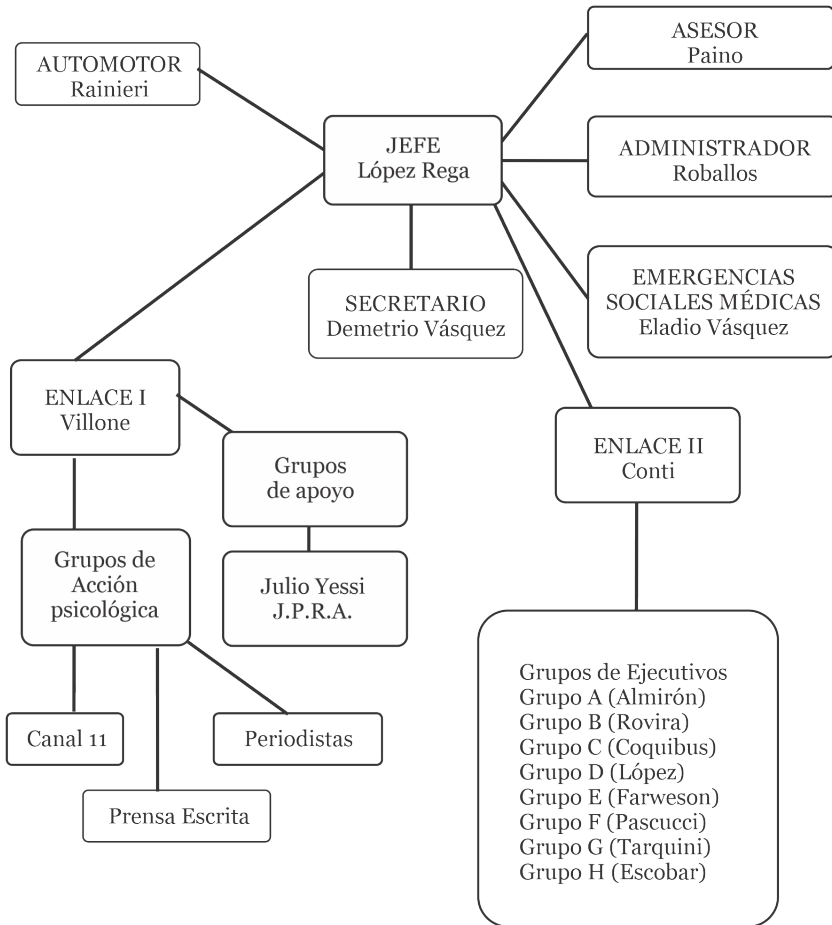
AUTOMOTOR
Rainieri

ASESOR
Paino

JEFE
López Rega

ADMINISTRADOR
Roballos

SECRETARIO
Demetrio Vásquez

EMERGENCIAS SOCIALES MÉDICAS
Eladio Vásquez

ENLACE I
Villone

Grupos de apoyo

ENLACE II
Conti

Grupos de Acción psicológica

Julio Yessi
J.P.R.A.

Canal 11

Periodistas

Prensa Escrita

Grupos de Ejecutivos
Grupo A (Almirón)
Grupo B (Rovira)
Grupo C (Coquibus)
Grupo D (López)
Grupo E (Farweson)
Grupo F (Pascucci)
Grupo G (Tarquini)
Grupo H (Escobar)